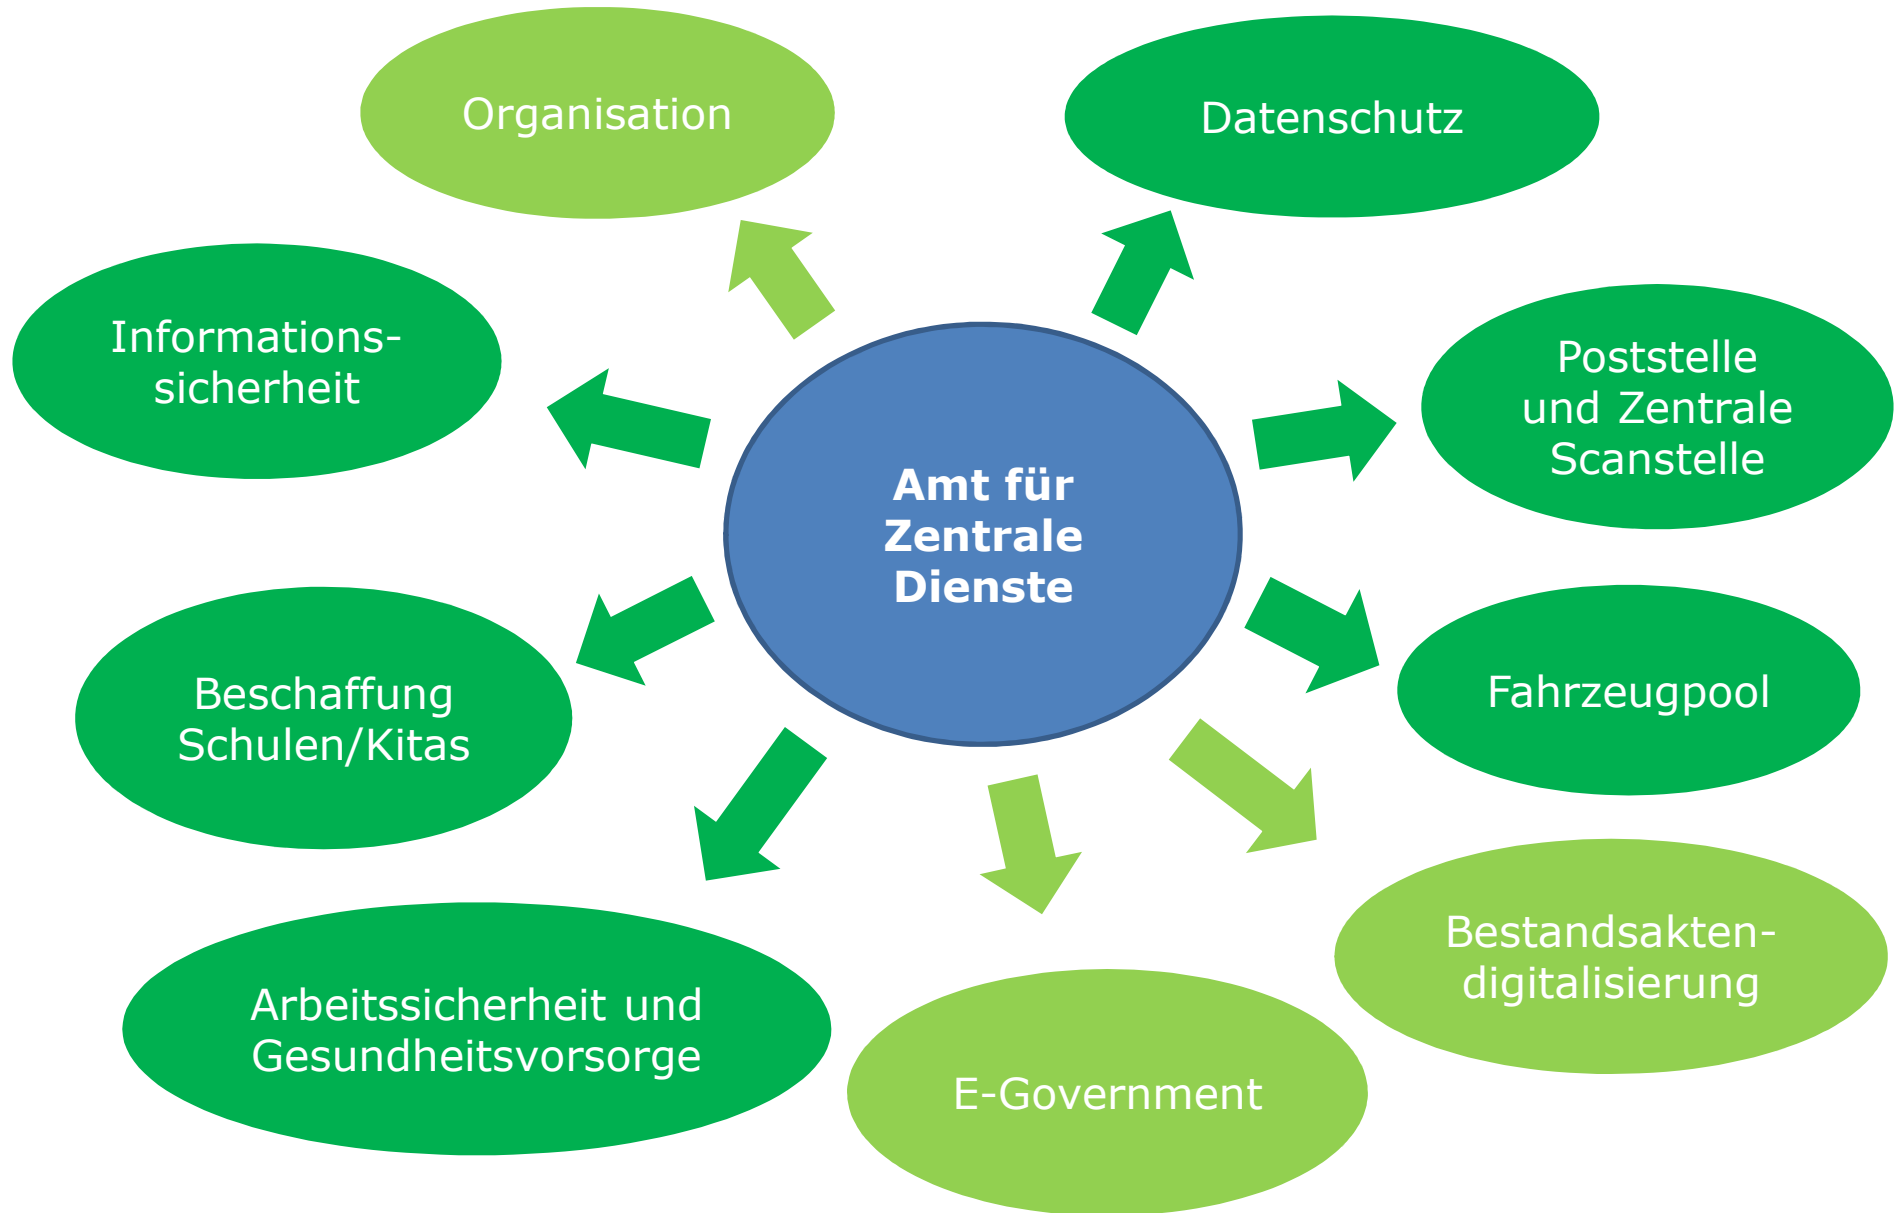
Amt für Zentrale Dienste

Organisation

Datenschutz

Poststelle und Zentrale Scanstelle

Fahrzeugpool

Bestandsakten-digitalisierung

E-Government

Arbeitssicherheit und Gesundheitsvorsorge

Beschaffung Schulen/Kitas

Informations-sicherheit